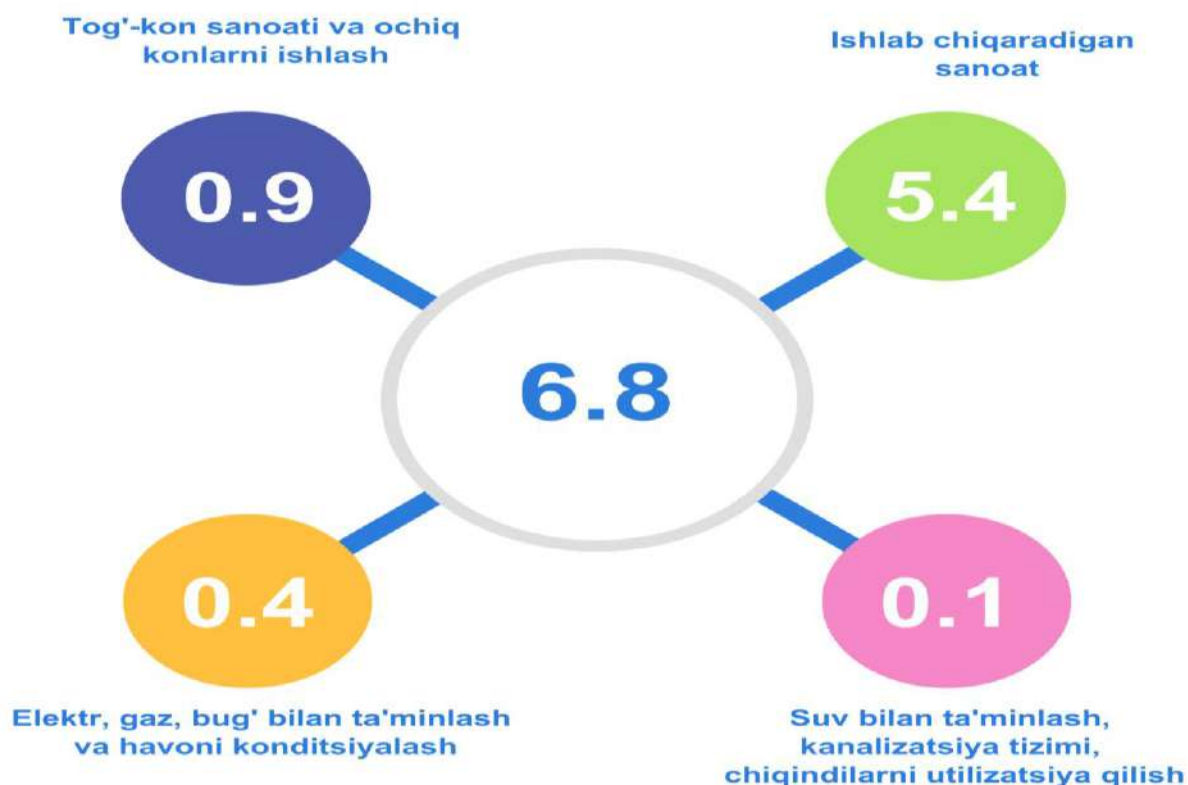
Tog'-kon sanoati va ochiq konlarni ishlash

Ishlab chiqaradigan sanoat

0.9

5.4

6.8

0.4

0.1

Elektr, gaz, bug' bilan ta'minlash va havoni konditsiyalash

Suv bilan ta'minlash, kanalizatsiya tizimi, chiqindilarni utilizatsiya qilish